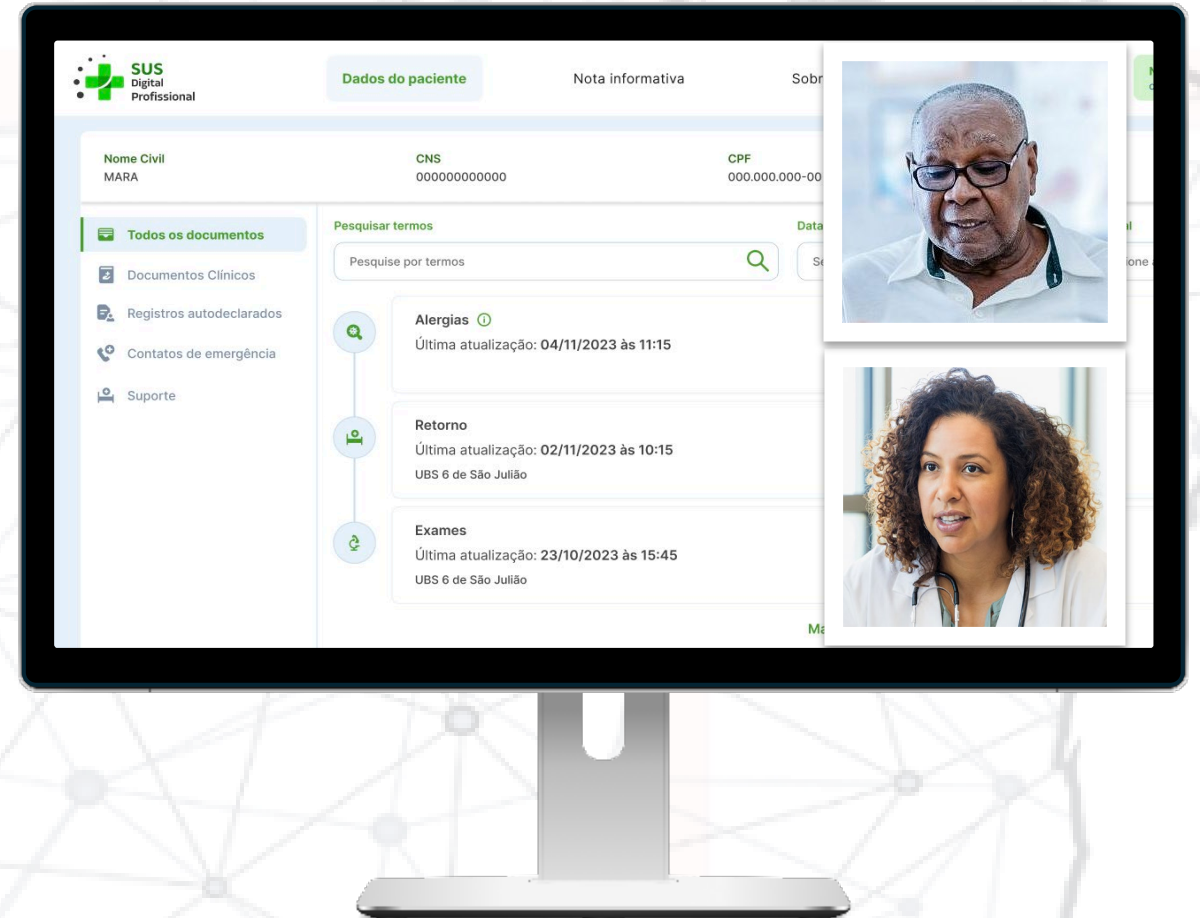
SUS Digital Profissional

Dados do paciente

Nota informativa

Sobr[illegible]

Nome Civil
MARA

CNS
000000000000

CPF
000.000.000-00

Todos os documentos

Documentos Clínicos

Registros autodeclarados

Contatos de emergência

Suporte

Pesquisar termos

Pesquise por termos

Data

Se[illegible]

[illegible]l

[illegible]one a

Alergias

Última atualização: 04/11/2023 às 11:15

Retorno

Última atualização: 02/11/2023 às 10:15

UBS 6 de São Julião

Exames

Última atualização: 23/10/2023 às 15:45

UBS 6 de São Julião

Ma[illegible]